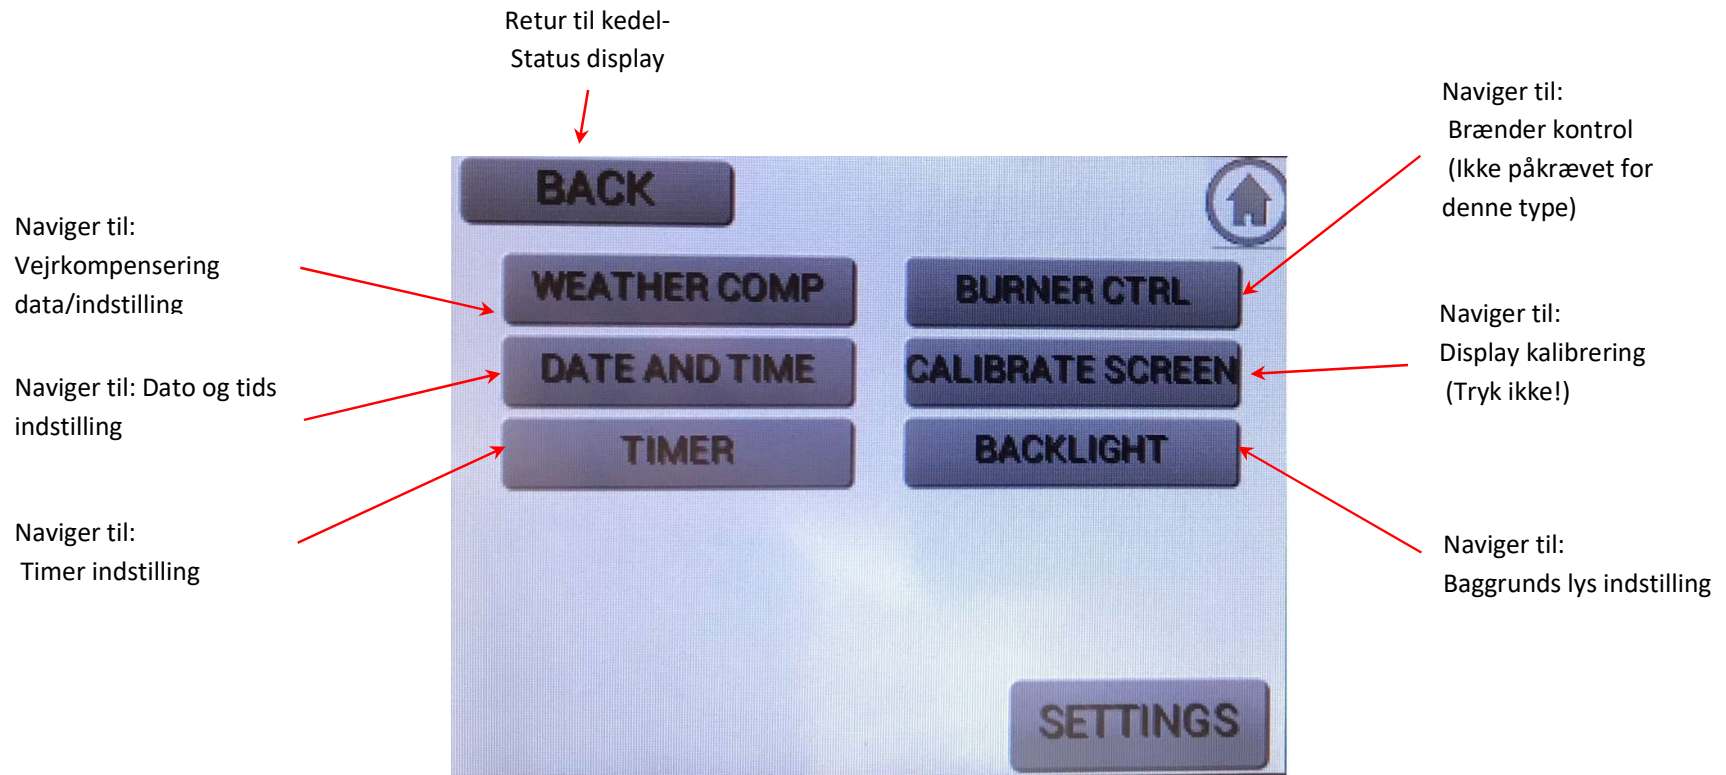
Retur til kedel-
Status display

Naviger til:
Brænder kontrol
(Ikke påkrævet for denne type)

Naviger til:
Vejrkompensering data/indstilling

BACK

WEATHER COMP

BURNER CTRL

DATE AND TIME

CALIBRATE SCREEN

TIMER

BACKLIGHT

SETTINGS

Naviger til:
Display kalibrering
(Tryk ikke!)

Naviger til: Dato og tids indstilling

Naviger til:
Timer indstilling

Naviger til:
Baggrunds lys indstilling